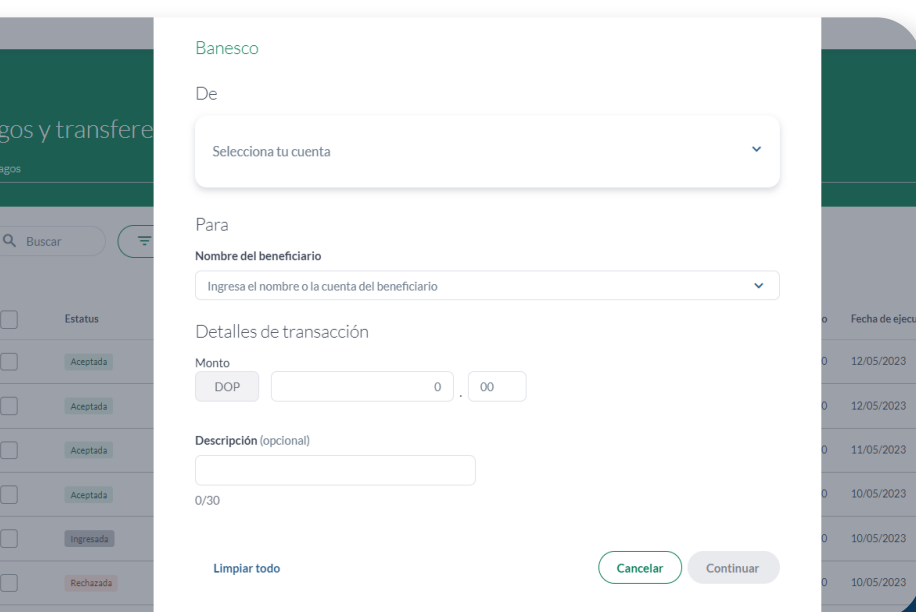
gos y transfere
agos

Buscar

Estatus
Aceptada
Aceptada
Aceptada
Aceptada
Ingresada
Rechazada

Banesco

De

Selecciona tu cuenta

Para

Nombre del beneficiario

Ingresa el nombre o la cuenta del beneficiario

Detalles de transacción

Monto

DOP 0 . 00

Descripción (opcional)

0/30

Limpiar todo

Cancelar Continuar

o Fecha de ejecu
0 12/05/2023
0 12/05/2023
0 11/05/2023
0 10/05/2023
0 10/05/2023
0 10/05/2023